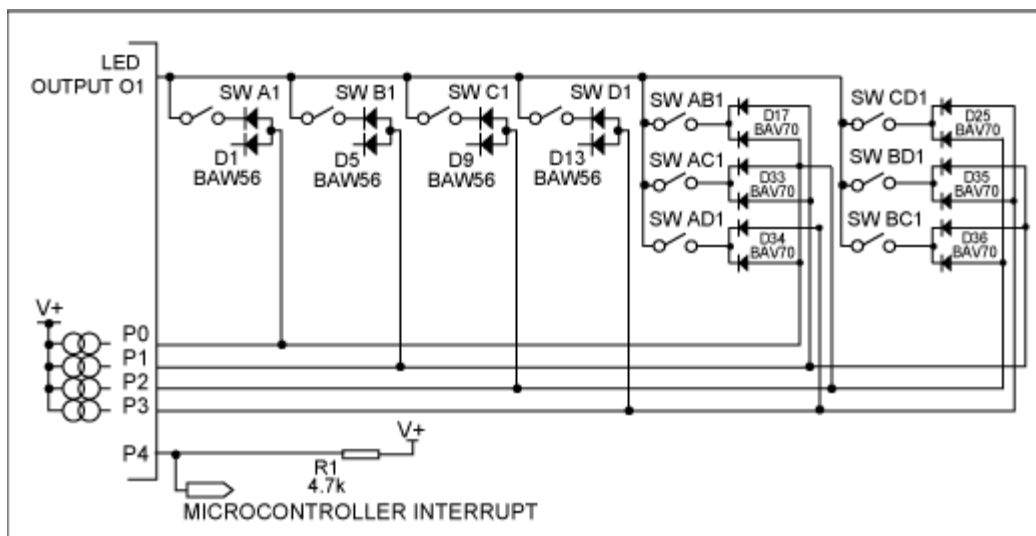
LED OUTPUT O1

SW A1
D1
BAW56

SW B1
D5
BAW56

SW C1
D9
BAW56

SW D1
D13
BAW56

SW AB1
D17
BAV70

SW AC1
D33
BAV70

SW AD1
D34
BAV70

SW CD1
D25
BAV70

SW BD1
D35
BAV70

SW BC1
D36
BAV70

V+
P0
P1
P2
P3
P4

R1
4.7k
V+

MICROCONTROLLER INTERRUPT